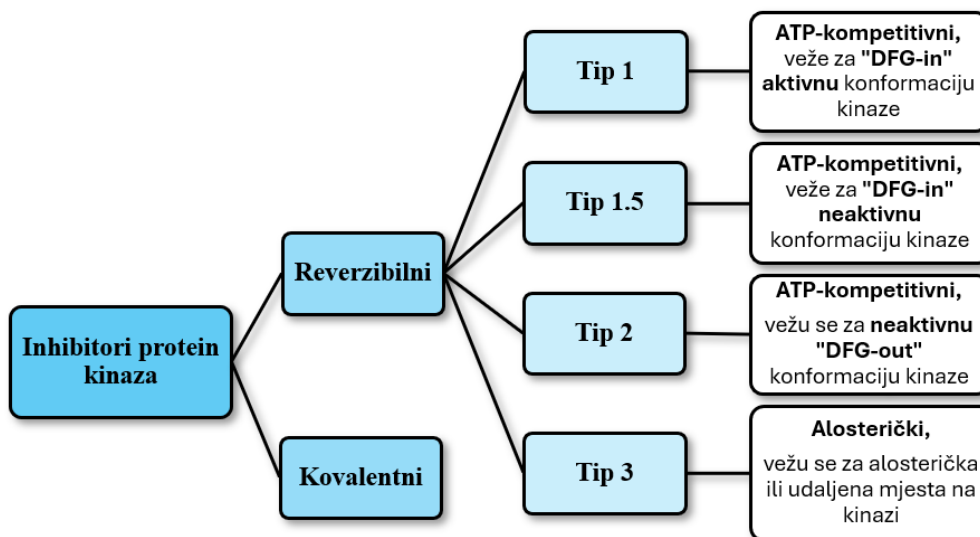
Inhibitori protein kinaza

Reverzibilni

Kovalentni

Tip 1

ATP-kompetitivni, veže za "DFG-in" aktivnu konformaciju kinaze

Tip 1.5

ATP-kompetitivni, veže za "DFG-in" neaktivnu konformaciju kinaze

Tip 2

ATP-kompetitivni, vežu se za neaktivnu "DFG-out" konformaciju kinaze

Tip 3

Alosterički, vežu se za alosterička ili udaljena mjesta na kinazi